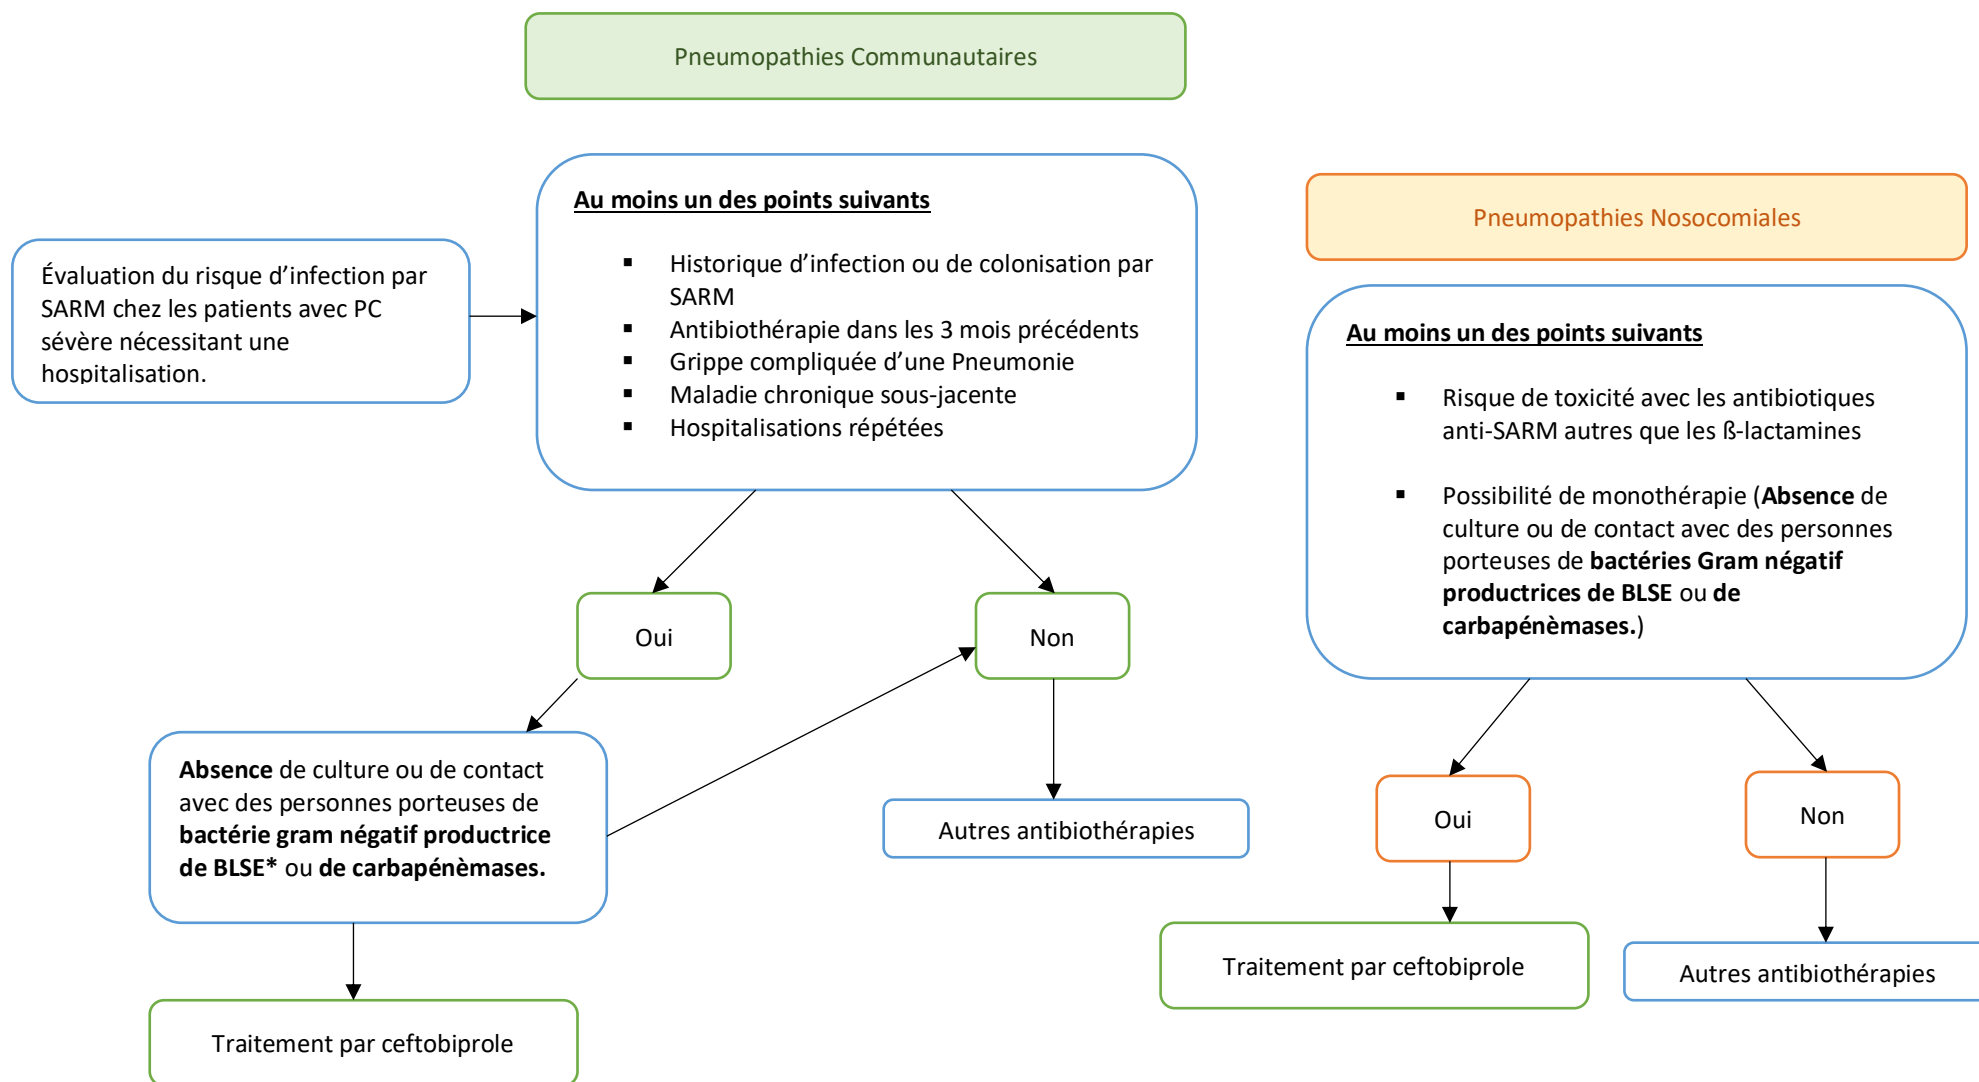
Pneumopathies Communautaires

Évaluation du risque d'infection par SARM chez les patients avec PC sévère nécessitant une hospitalisation.

Au moins un des points suivants

- Historique d'infection ou de colonisation par SARM
- Antibiothérapie dans les 3 mois précédents
- Grippe compliquée d'une Pneumonie
- Maladie chronique sous-jacente
- Hospitalisations répétées

Oui

Non

**Absence** de culture ou de contact avec des personnes porteuses de **bactérie gram négatif productrice de BLSE*** ou **de carbapénèmases.**

Autres antibiothérapies

Traitement par ceftobiprole

Pneumopathies Nosocomiales

Au moins un des points suivants

- Risque de toxicité avec les antibiotiques anti-SARM autres que les ß-lactamines
- Possibilité de monothérapie (**Absence** de culture ou de contact avec des personnes porteuses de **bactéries Gram négatif productrices de BLSE** ou **de carbapénèmases.**)

Oui

Non

Traitement par ceftobiprole

Autres antibiothérapies